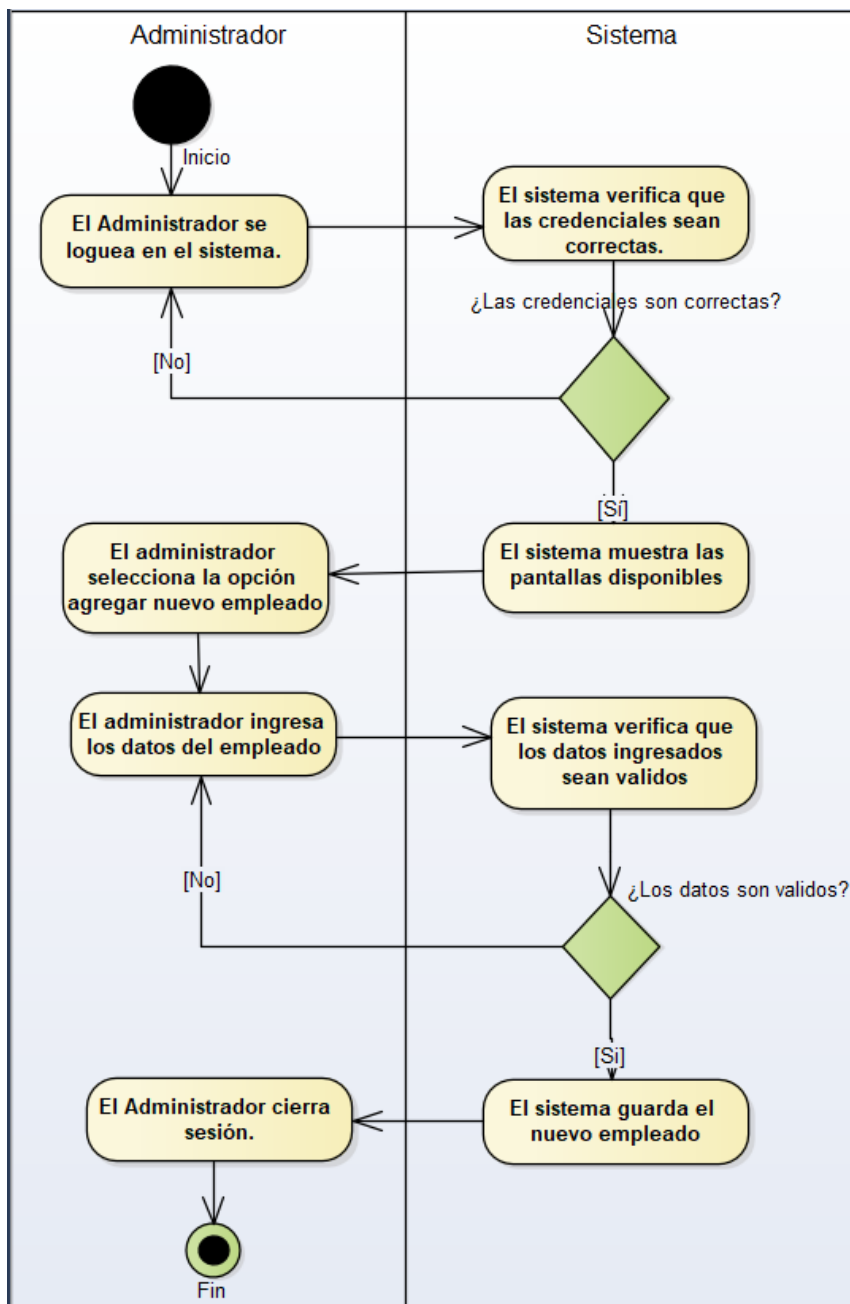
Administrador

Sistema

Inicio

El Administrador se loguea en el sistema.

El sistema verifica que las credenciales sean correctas.

¿Las credenciales son correctas?

[No]

[Si]

El administrador selecciona la opción agregar nuevo empleado

El sistema muestra las pantallas disponibles

El administrador ingresa los datos del empleado

El sistema verifica que los datos ingresados sean validos

¿Los datos son validos?

[No]

[Si]

El Administrador cierra sesión.

El sistema guarda el nuevo empleado

Fin